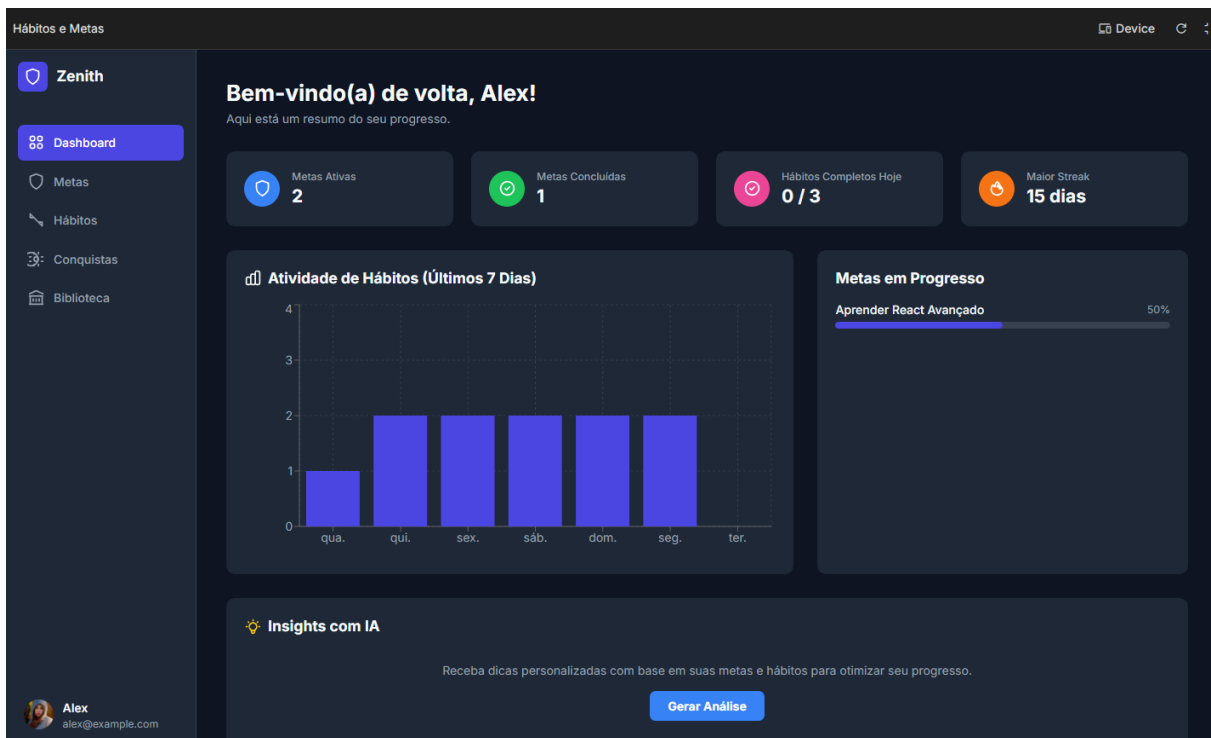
Hábitos e Metas

Device

Zenith

Dashboard

Metas

Hábitos

Conquistas

Biblioteca

Alex
alex@example.com

Bem-vindo(a) de volta, Alex!

Aqui está um resumo do seu progresso.

Metas Ativas
2

Metas Concluídas
1

Hábitos Completos Hoje
0 / 3

Maior Streak
15 dias

Atividade de Hábitos (Últimos 7 Dias)

4
3
2
1
0
qua. qui. sex. sáb. dom. seg. ter.

Metas em Progresso

Aprender React Avançado 50%

Insights com IA

Receba dicas personalizadas com base em suas metas e hábitos para otimizar seu progresso.

Gerar Análise